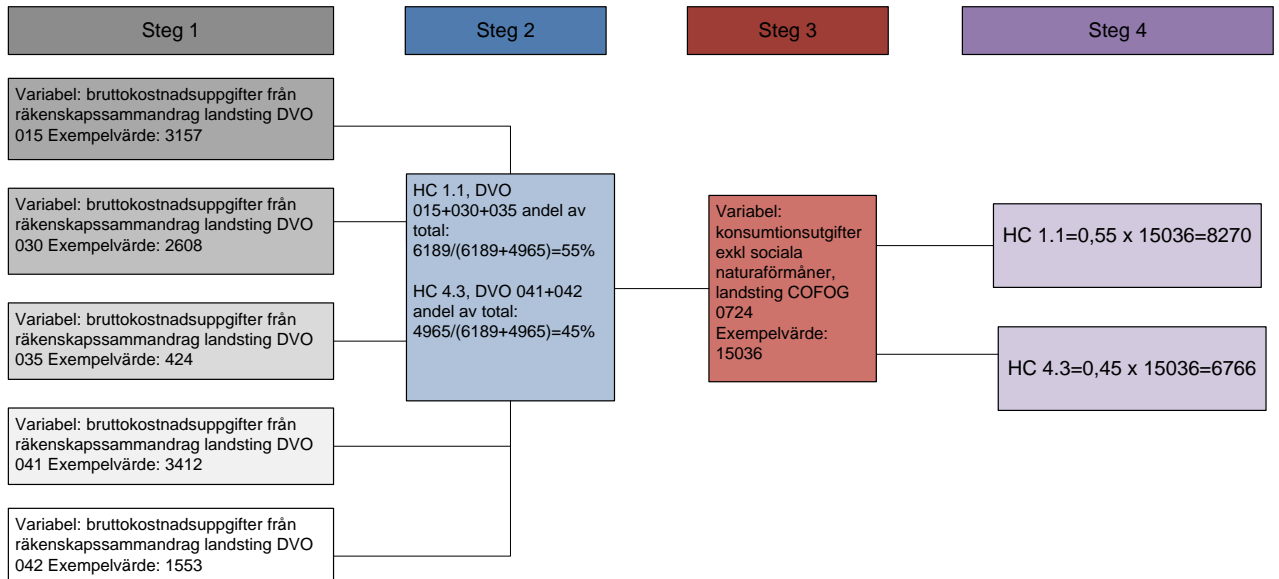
Steg 1

Steg 2

Steg 3

Steg 4

Variabel: bruttokostnadsuppgifter från räkenskapssammandrag landsting DVO 015 Exempelvärde: 3157

Variabel: bruttokostnadsuppgifter från räkenskapssammandrag landsting DVO 030 Exempelvärde: 2608

Variabel: bruttokostnadsuppgifter från räkenskapssammandrag landsting DVO 035 Exempelvärde: 424

Variabel: bruttokostnadsuppgifter från räkenskapssammandrag landsting DVO 041 Exempelvärde: 3412

Variabel: bruttokostnadsuppgifter från räkenskapssammandrag landsting DVO 042 Exempelvärde: 1553

HC 1.1, DVO 015+030+035 andel av total: 6189/(6189+4965)=55%

HC 4.3, DVO 041+042 andel av total: 4965/(6189+4965)=45%

Variabel: konsumtionsutgifter exkl sociala naturaförmåner, landsting COFOG 0724 Exempelvärde: 15036

HC 1.1=0,55 x 15036=8270

HC 4.3=0,45 x 15036=6766